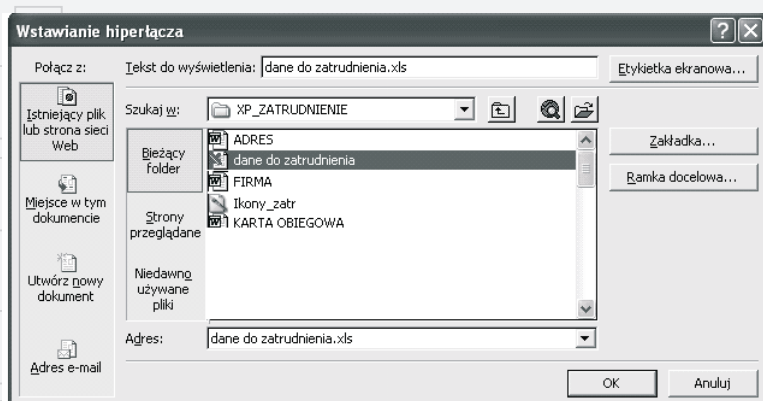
Wstawianie hiperłącza

?

Połącz z:

Istniejący plik lub strona sieci Web

Miejsce w tym dokumencie

Utwórz nowy dokument

Adres e-mail

Tekst do wyświetlenia: dane do zatrudnienia.xls

Etykietka ekranowa...

Szukaj w: XP_ZATRUDNIENIE

Bieżący folder

Strony przeglądane

Niedawno używane pliki

ADRES
dane do zatrudnienia
FIRMA
Ikony_zatr
KARTA OBIEGOWA

Zakładka...

Ramka docelowa...

Adres: dane do zatrudnienia.xls

OK

Anuluj